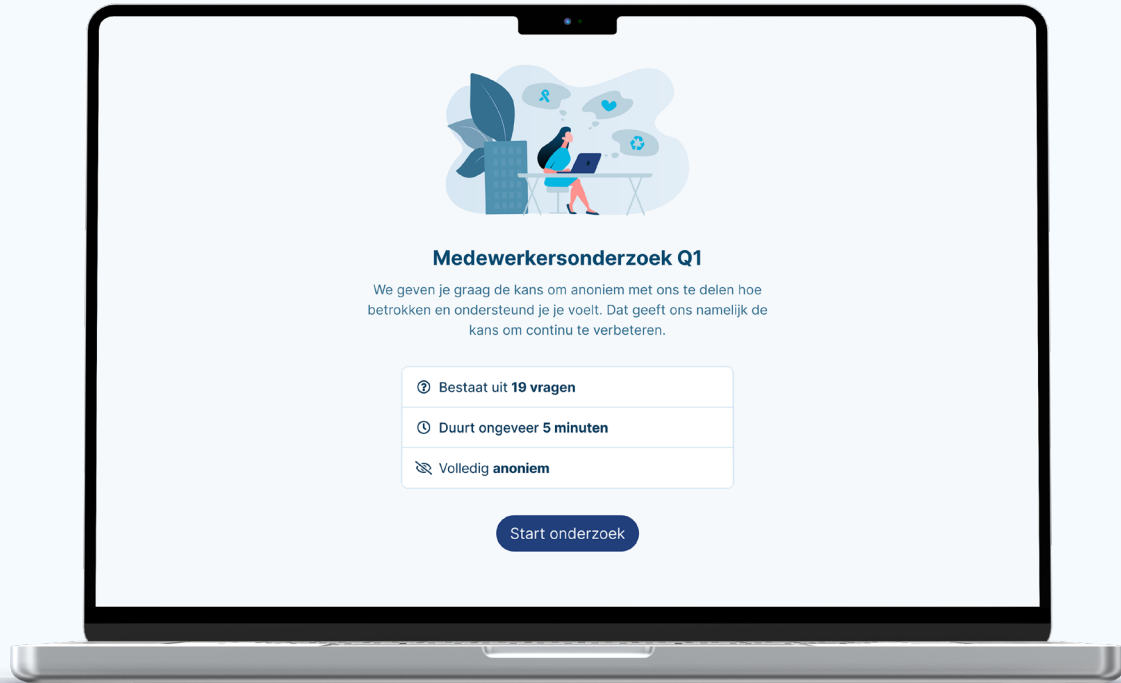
Medewerkersonderzoek Q1

We geven je graag de kans om anoniem met ons te delen hoe betrokken en ondersteund je je voelt. Dat geeft ons namelijk de kans om continu te verbeteren.

Bestaat uit 19 vragen

Duurt ongeveer 5 minuten

Volledig anoniem

Start onderzoek